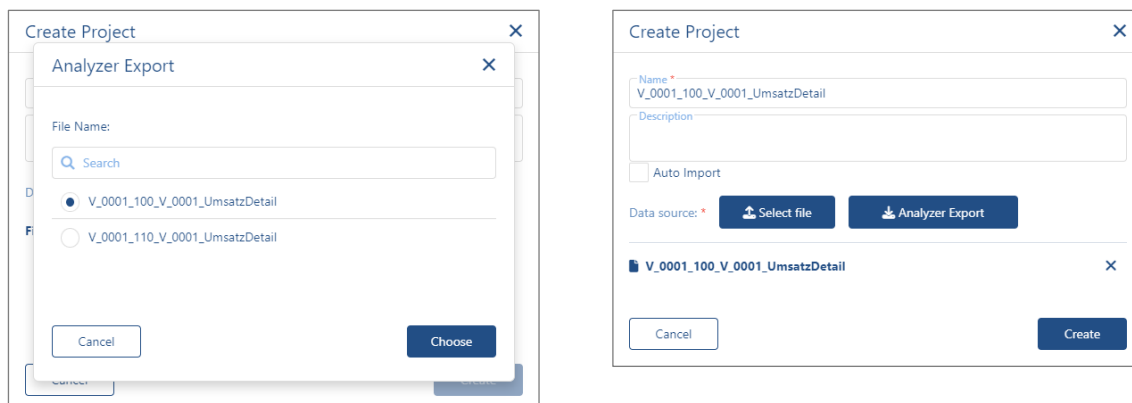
Create Project ✕

D

Fi

Cancel

Create

Analyzer Export ✕

File Name:

Search

V_0001_100_V_0001_UmsatzDetail

V_0001_110_V_0001_UmsatzDetail

Cancel

Choose

Create Project ✕

Name *

V_0001_100_V_0001_UmsatzDetail

Description

Auto Import

Data source: *

Select file

Analyzer Export

V_0001_100_V_0001_UmsatzDetail ✕

Cancel

Create